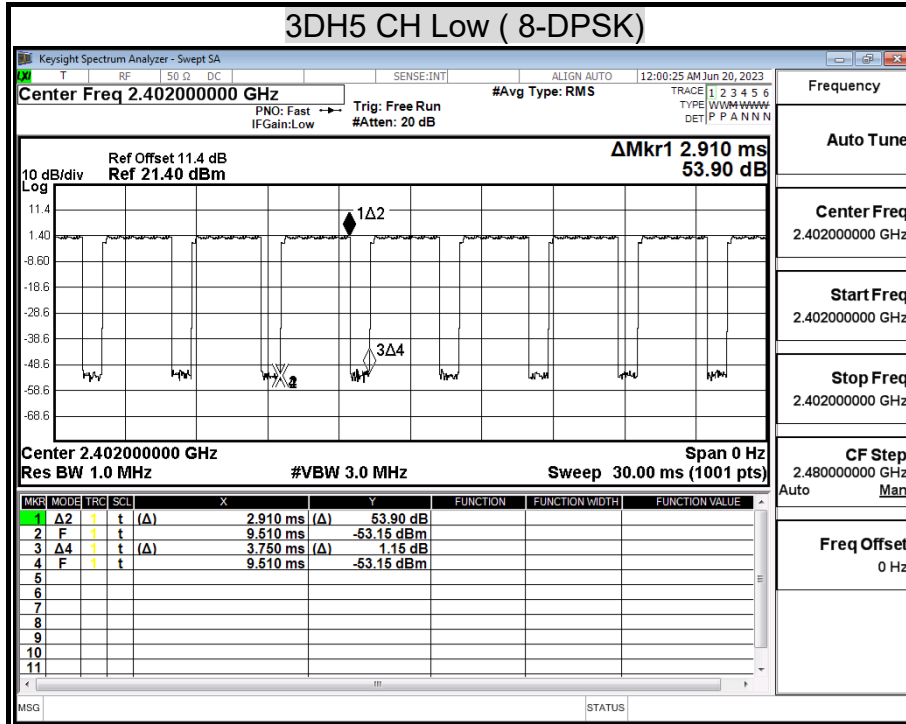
3DH5 CH Low ( 8-DPSK)

Keysight Spectrum Analyzer - Swept SA

LXI T RF 50 Ω DC SENSE:INT ALIGN AUTO 12:00:25 AM Jun 20, 2023

Center Freq 2.402000000 GHz

PNO: Fast IFGain:Low

Trig: Free Run #Atten: 20 dB

#Avg Type: RMS

TRACE 1 2 3 4 5 6
TYPE WWWWWW
DET P P A N N N

Frequency

Ref Offset 11.4 dB
10 dB/div Ref 21.40 dBm
Log

ΔMkr1 2.910 ms
53.90 dB

11.4
1.40
-8.60
-18.6
-28.6
-38.6
-48.6
-58.6
-68.6

1Δ2
3Δ4
2

Center 2.402000000 GHz
Res BW 1.0 MHz
#VBW 3.0 MHz
Span 0 Hz
Sweep 30.00 ms (1001 pts)

| MKR | MODE | TRC | SCL | X | | Y | FUNCTION | FUNCTION WIDTH | FUNCTION VALUE |
|---|---|---|---|---|---|---|---|---|---|
| 1 | Δ2 | 1 | t | (Δ) | 2.910 ms | (Δ) 53.90 dB | | | |
| 2 | F | 1 | t | | 9.510 ms | -53.15 dBm | | | |
| 3 | Δ4 | 1 | t | (Δ) | 3.750 ms | (Δ) 1.15 dB | | | |
| 4 | F | 1 | t | | 9.510 ms | -53.15 dBm | | | |
| 5 | | | | | | | | | |
| 6 | | | | | | | | | |
| 7 | | | | | | | | | |
| 8 | | | | | | | | | |
| 9 | | | | | | | | | |
| 10 | | | | | | | | | |
| 11 | | | | | | | | | |

Auto Tune

Center Freq
2.402000000 GHz

Start Freq
2.402000000 GHz

Stop Freq
2.402000000 GHz

CF Step
2.480000000 GHz
Auto Man

Freq Offset
0 Hz

MSG STATUS